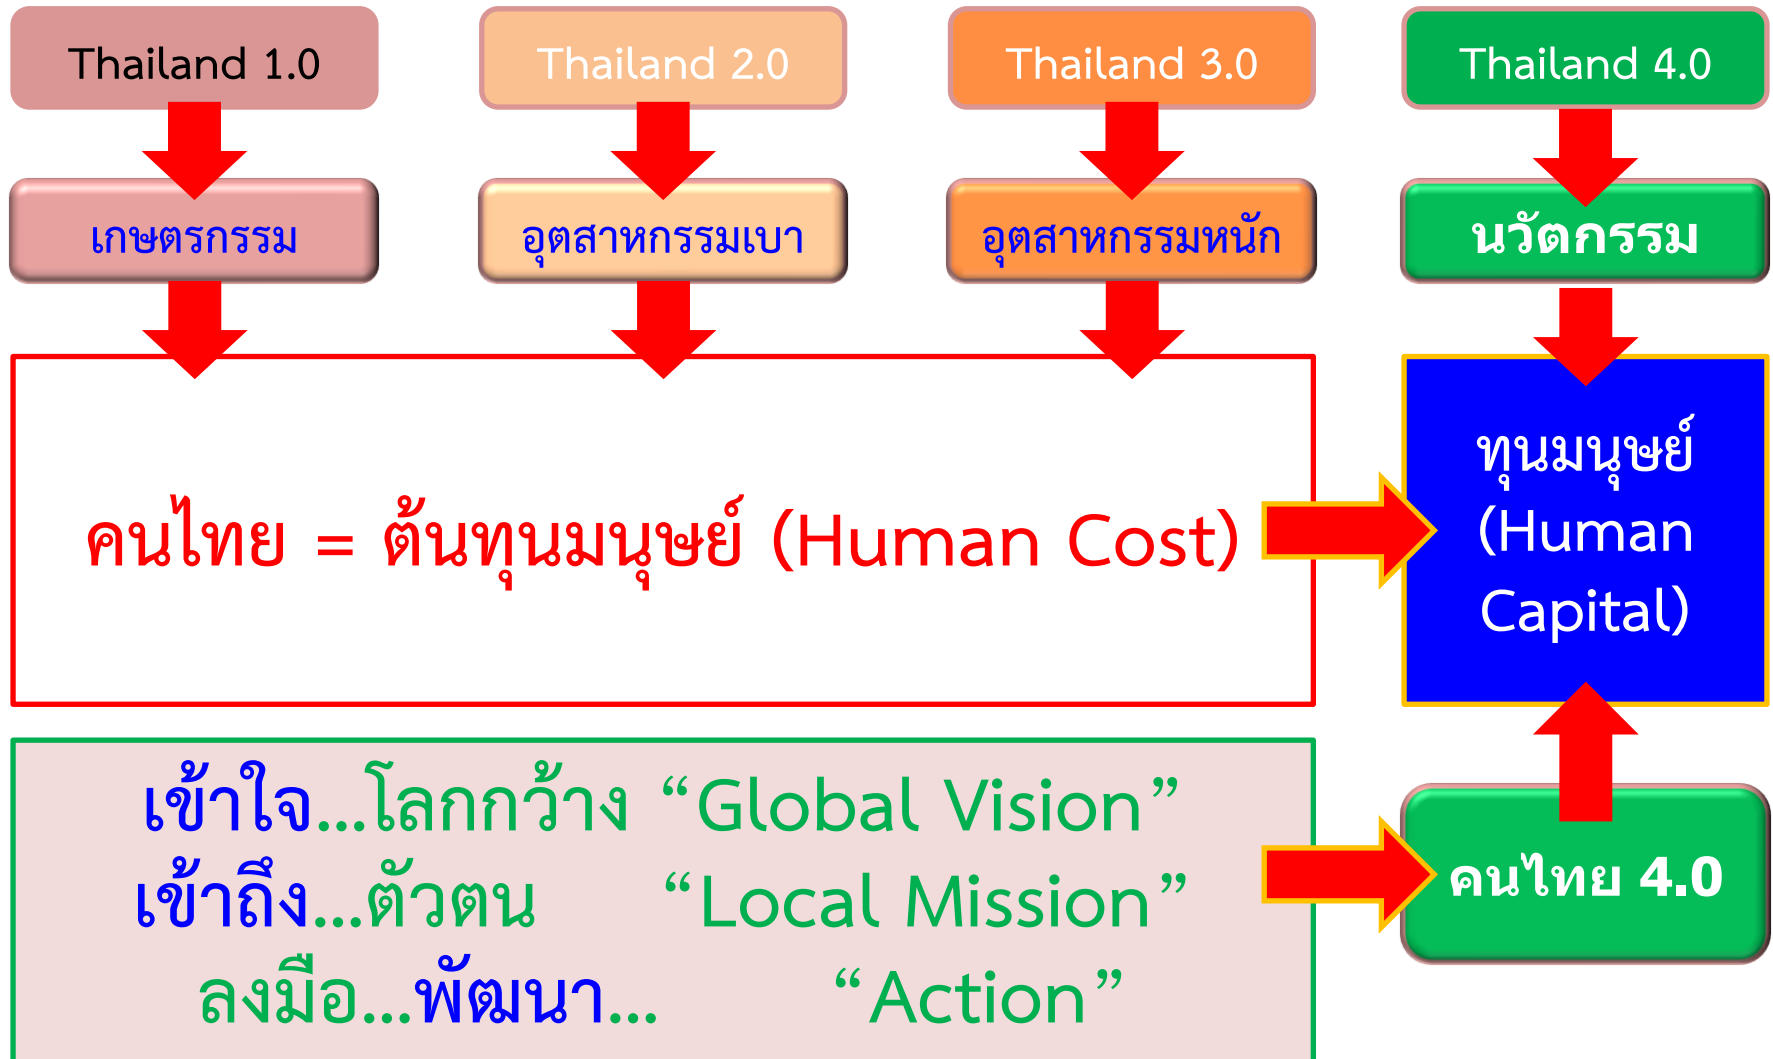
Thailand 1.0

Thailand 2.0

Thailand 3.0

Thailand 4.0

เกษตรกรรม

อุตสาหกรรมเบา

อุตสาหกรรมหนัก

นวัตกรรม

คนไทย = ต้นทุนมนุษย์ (Human Cost)

ทุนมนุษย์ (Human Capital)

เข้าใจ...โลกกว้าง “Global Vision”
เข้าถึง...ตัวตน “Local Mission”
ลงมือ...พัฒนา... “Action”

คนไทย 4.0